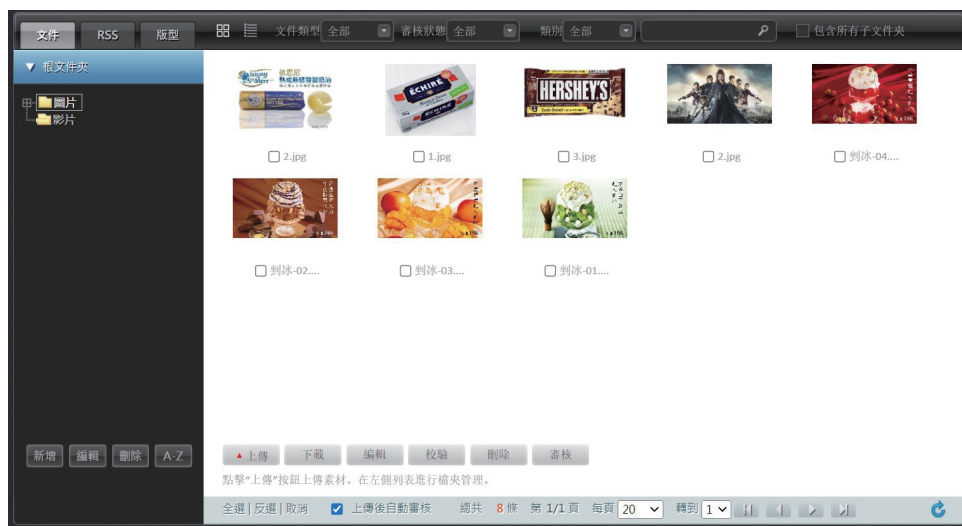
文件 RSS 版型

文件類型 全部 審核狀態 全部 類別 全部

包含所有子文件夾

▼ 根文件夾

圖片

影片

2.jpg

1.jpg

3.jpg

2.jpg

剉冰-04....

剉冰-02....

剉冰-03....

剉冰-01....

新增 編輯 刪除 A-Z

上傳 下載 編輯 校驗 刪除 審核

點擊"上傳"按鈕上傳素材。在左側列表進行檔夾管理。

全選 | 反選 | 取消 上傳後自動審核 總共 8 條 第 1/1 頁 每頁 20 轉到 1